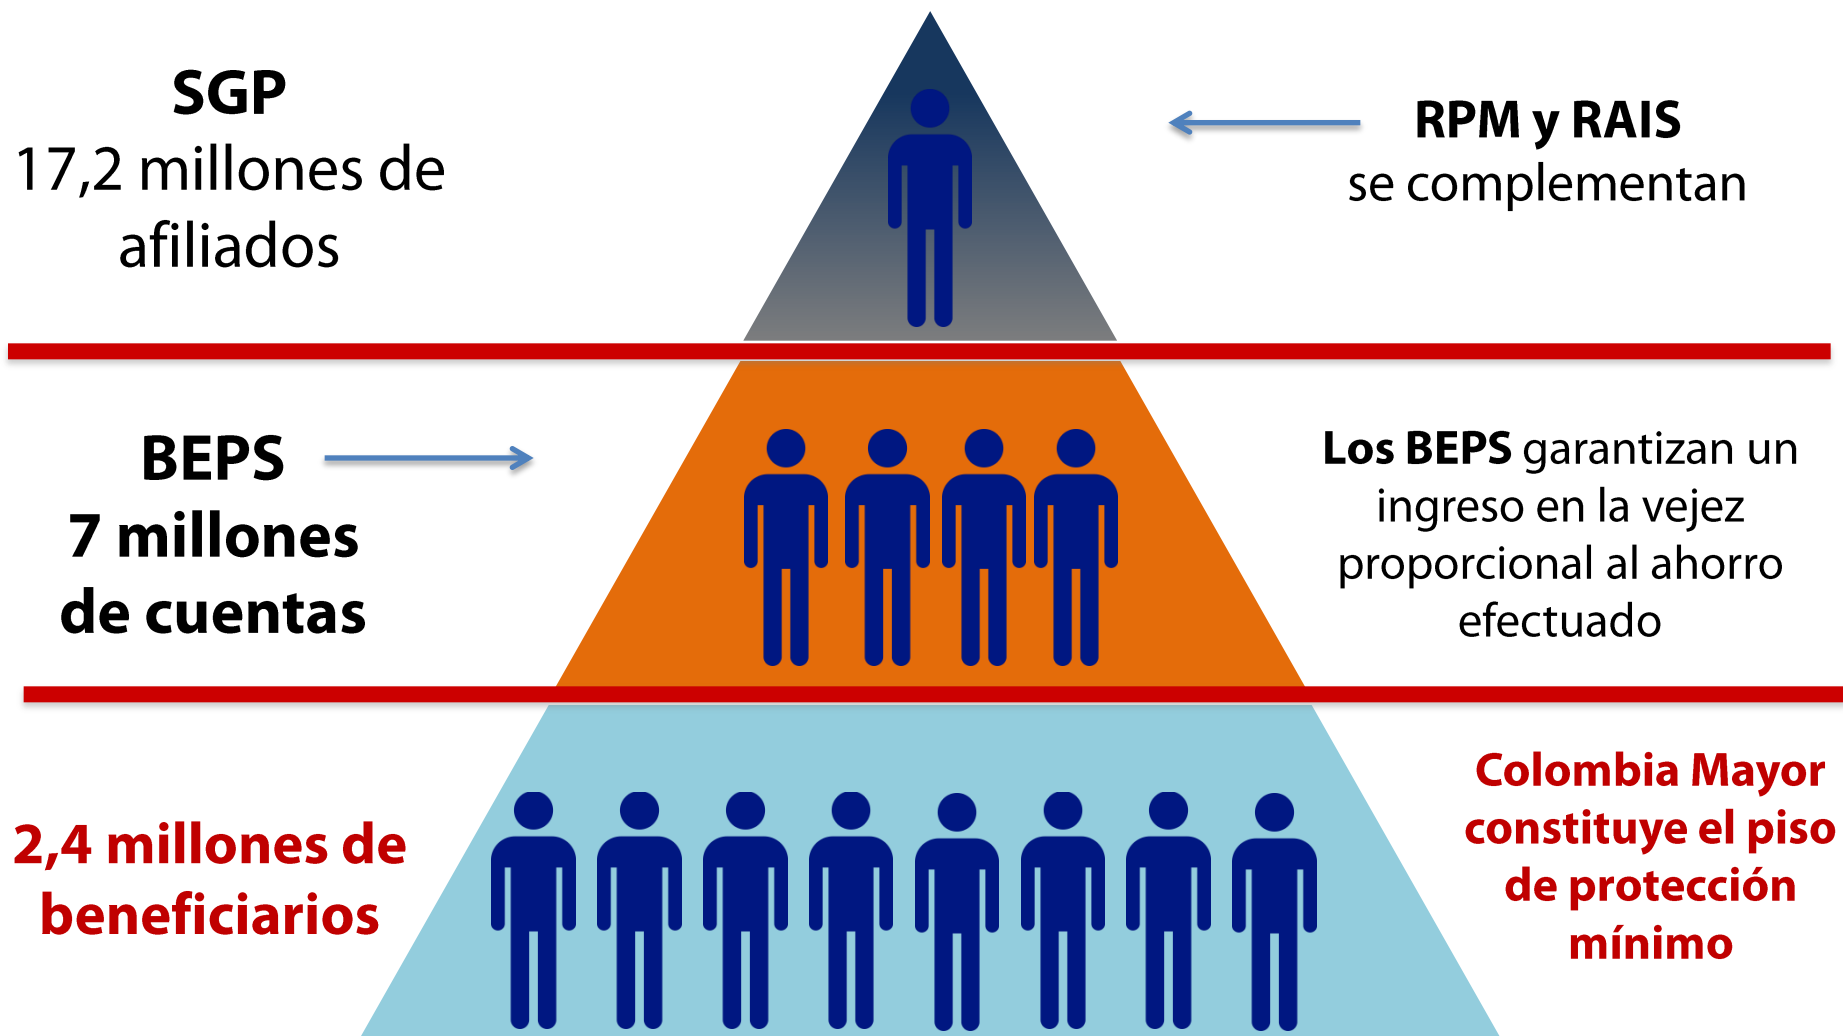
SGP
17,2 millones de afiliados

RPM y RAIS
se complementan

BEPS
7 millones de cuentas

Los BEPS garantizan un ingreso en la vejez proporcional al ahorro efectuado

2,4 millones de beneficiarios

Colombia Mayor constituye el piso de protección mínimo